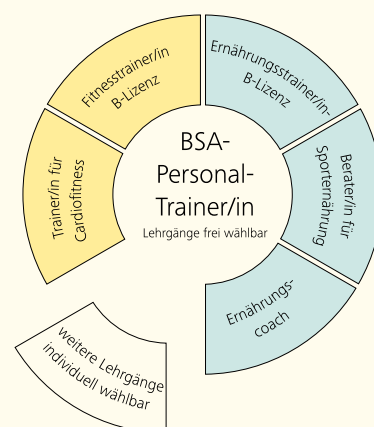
BSA-Personal-Trainer/in

Lehrgänge frei wählbar

Fitnesstrainer/in B-Lizenz

Ernährungsstrainer/in-B-Lizenz

Berater/in für Sporternährung

Ernährungscoach

Trainer/in für Cardiofitness

weitere Lehrgänge individuell wählbar